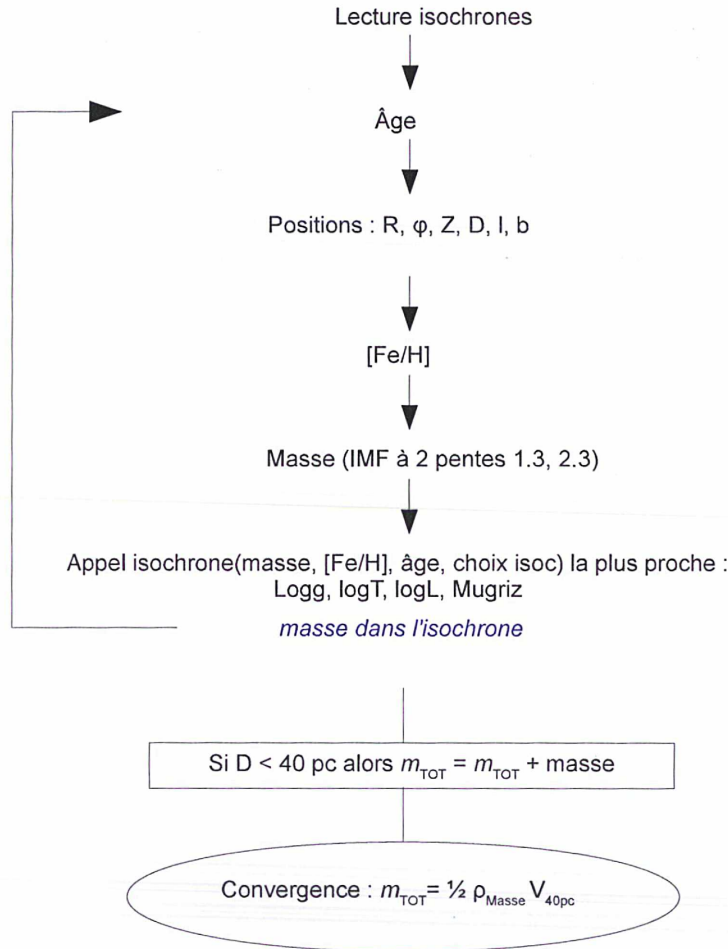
Lecture isochrones

Âge

Positions : R, φ, Z, D, l, b

[Fe/H]

Masse (IMF à 2 pentes 1.3, 2.3)

Appel isochrone(masse, [Fe/H], âge, choix isoc) la plus proche : Logg, logT, logL, Mugriz

masse dans l'isochrone

Si D < 40 pc alors $m_{TOT} = m_{TOT}$ + masse

Convergence : $m_{TOT} = \frac{1}{2} \rho_{Masse} V_{40pc}$